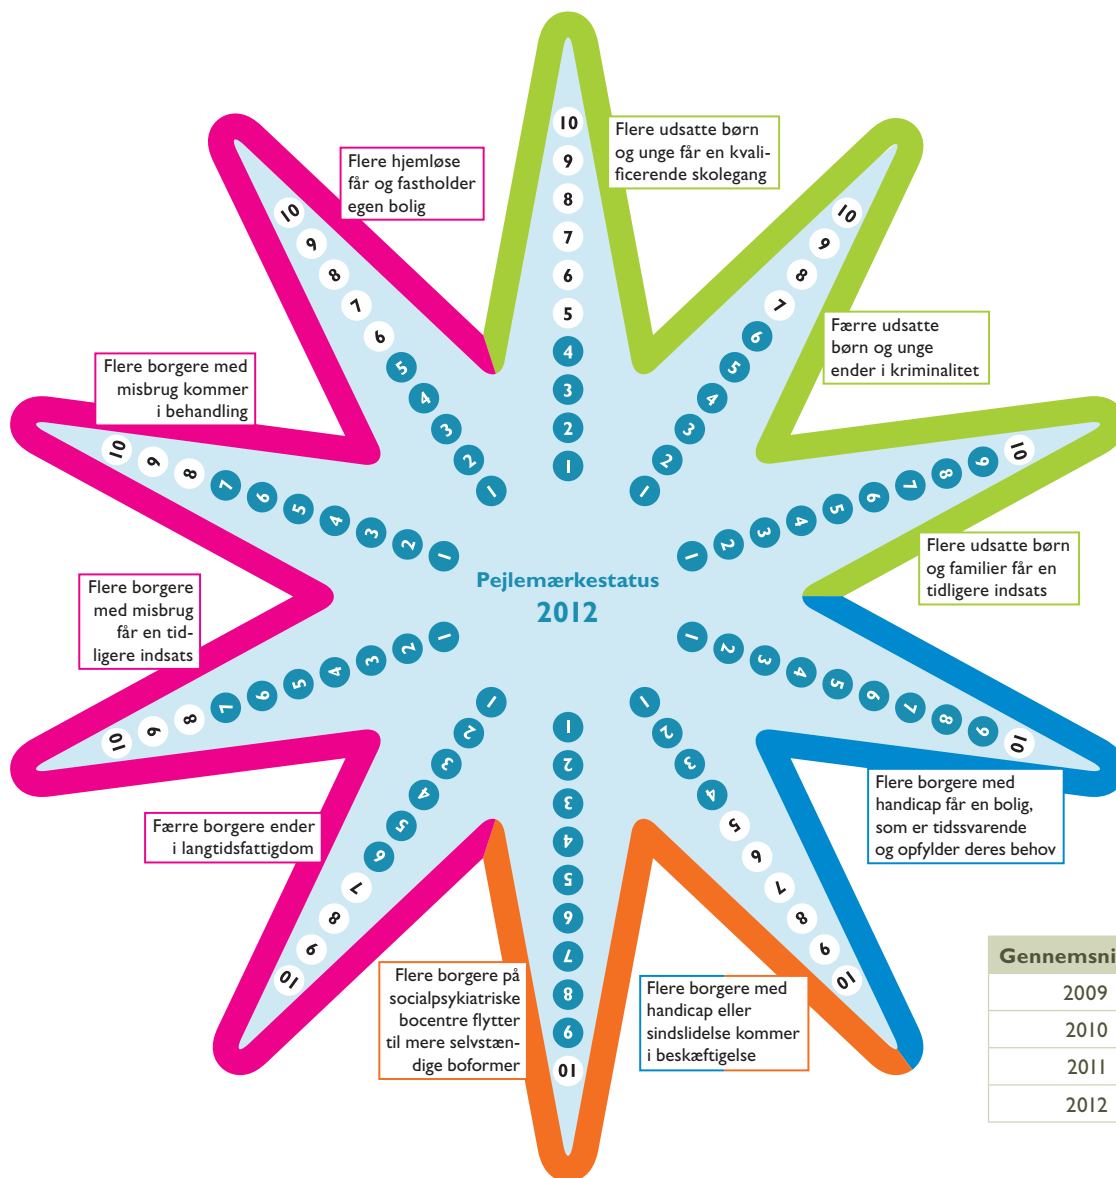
Flere udsatte børn og unge får en kvalificerende skolegang

Flere hjemløse får og fastholder egen bolig

Færre udsatte børn og unge ender i kriminalitet

Flere borgere med misbrug kommer i behandling

Flere udsatte børn og familier får en tidligere indsats

Flere borgere med misbrug får en tidligere indsats

Pejlemærkestatus 2012

Flere borgere med handicap får en bolig, som er tidssvarende og opfylder deres behov

Færre borgere ender i langtidsfattigdom

Flere borgere på socialpsykiatriske bocentre flytter til mere selvstændige boformer

Flere borgere med handicap eller sindslidelse kommer i beskæftigelse

1 2 3 4 5 6 7 8 9 10

| Gennemsni |
|---|
| 2009 |
| 2010 |
| 2011 |
| 2012 |